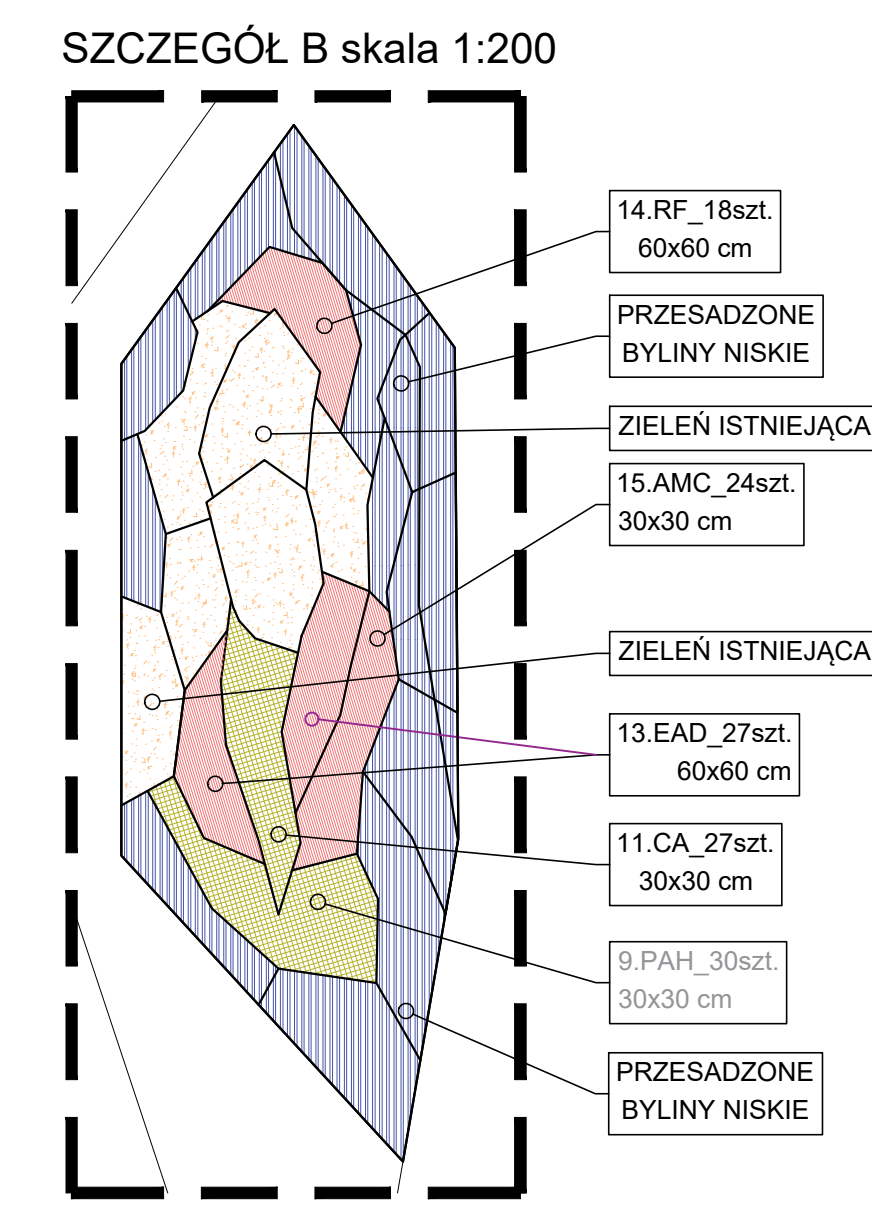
SZCZEGÓŁ B skala 1:200

14.RF_18szt.
60x60 cm

PRZESADZONE
BYLINY NISKIE

ZIELEŃ ISTNIEJĄCA

15.AMC_24szt.
30x30 cm

ZIELEŃ ISTNIEJĄCA

13.EAD_27szt.
60x60 cm

11.CA_27szt.
30x30 cm

9.PAH_30szt.
30x30 cm

PRZESADZONE
BYLINY NISKIE